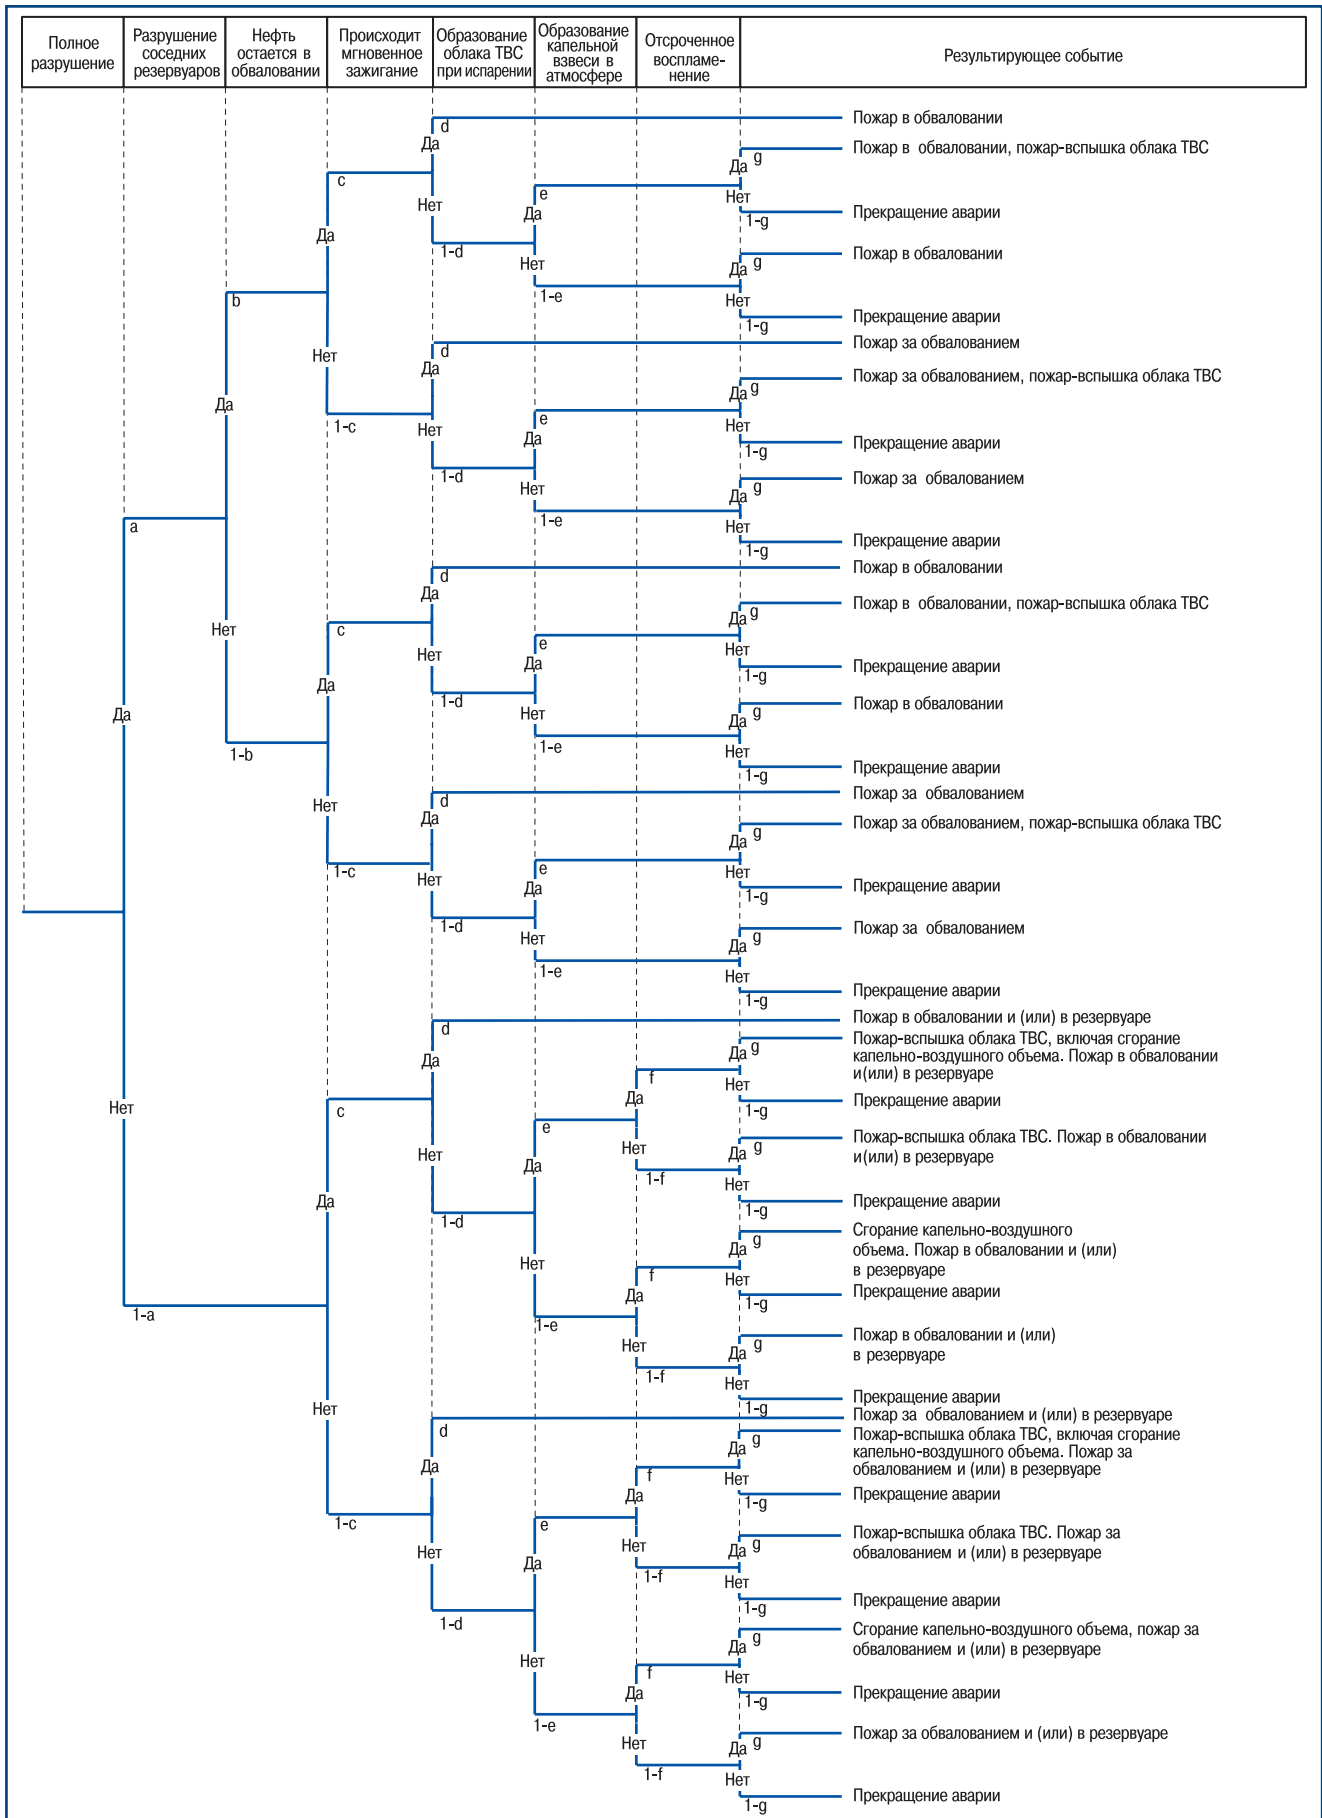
| Полное разрушение | Разрушение соседних резервуаров | Нефть остается в обваловании | Происходит мгновенное зажигание | Образование облака ТВС при испарении | Образование капельной взвеси в атмосфере | Отсроченное воспламенение | Результирующее событие |
|---|---|---|---|---|---|---|---|

d Да Пожар в обваловании
g Да Пожар в обваловании, пожар-вспышка облака ТВС
c e Нет Да Нет 1-g Прекращение аварии
Да 1-d Да g Пожар в обваловании
Нет 1-e Нет 1-g Прекращение аварии
b
Нет d Да Пожар за обвалованием
Да g Пожар за обвалованием, пожар-вспышка облака ТВС
1-c e Нет Да Нет 1-g Прекращение аварии
1-d Да g Пожар за обвалованием
a Нет 1-e Нет 1-g Прекращение аварии
d Да Пожар в обваловании
Нет g Да Пожар в обваловании, пожар-вспышка облака ТВС
c e Нет Да Нет 1-g Прекращение аварии
Да Да 1-d Да g Пожар в обваловании
1-b Нет 1-e Нет 1-g Прекращение аварии
Нет d Да Пожар за обвалованием
g Да Пожар за обвалованием, пожар-вспышка облака ТВС
1-c e Нет Да Нет 1-g Прекращение аварии
1-d Да g Пожар за обвалованием
Нет 1-e Нет 1-g Прекращение аварии
d Да Пожар в обваловании и (или) в резервуаре
Да g Пожар-вспышка облака ТВС, включая сгорание капельно-воздушного объема. Пожар в обваловании и(или) в резервуаре
Нет c f Да Нет 1-g Прекращение аварии
e Нет Да g Пожар-вспышка облака ТВС. Пожар в обваловании и(или) в резервуаре
Нет Да 1-f Нет 1-g Прекращение аварии
Да 1-d Да g Сгорание капельно-воздушного объема. Пожар в обваловании и (или) в резервуаре
Нет f Да Нет 1-g Прекращение аварии
1-a 1-e Нет Да g Пожар в обваловании и (или) в резервуаре
1-f Нет 1-g Прекращение аварии
Нет d Пожар за обвалованием и (или) в резервуаре
Да Да g Пожар-вспышка облака ТВС, включая сгорание капельно-воздушного объема. Пожар за обвалованием и (или) в резервуаре
f Да Нет 1-g Прекращение аварии
1-c e Нет Нет Да g Пожар-вспышка облака ТВС. Пожар за обвалованием и (или) в резервуаре
Да 1-f Нет 1-g Прекращение аварии
1-d Да g Сгорание капельно-воздушного объема, пожар за обвалованием и (или) в резервуаре
Нет f Да Нет 1-g Прекращение аварии
1-e Нет Да g Пожар за обвалованием и (или) в резервуаре
1-f Нет 1-g Прекращение аварии